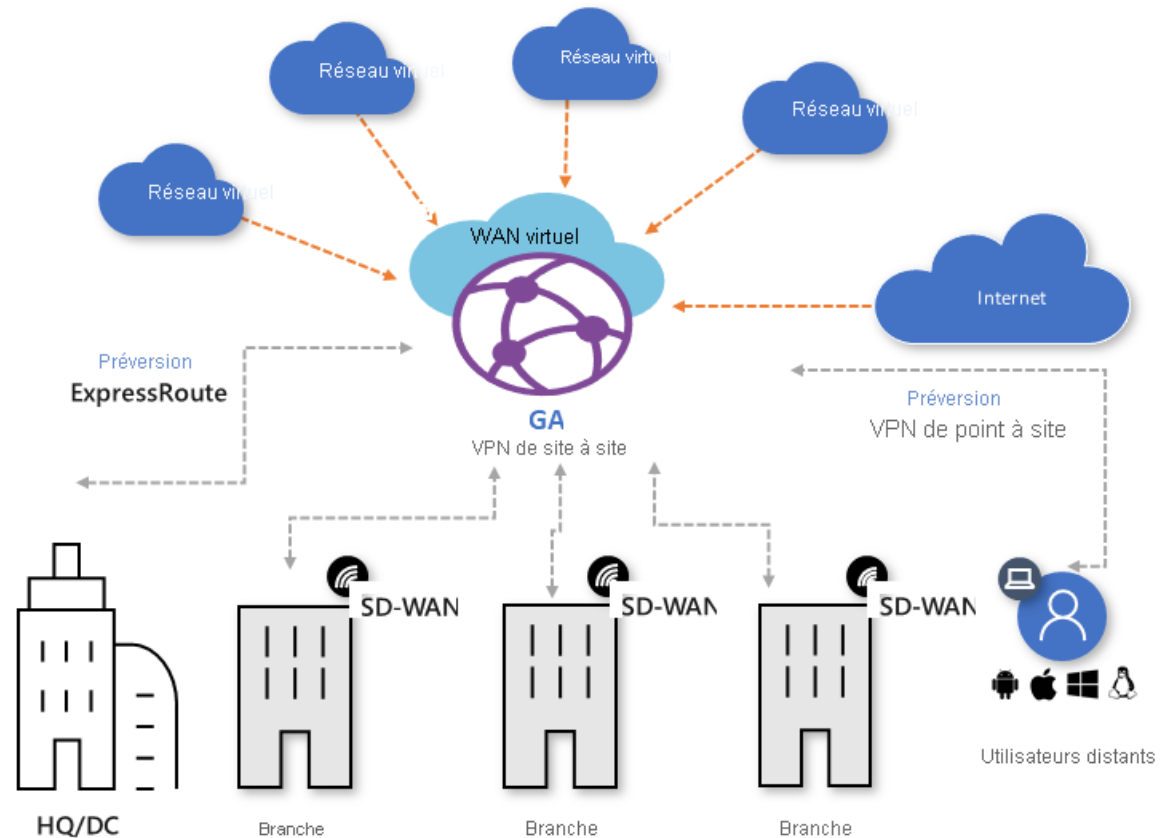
Réseau virtuel

Réseau virtuel

Réseau virtuel

Réseau virtuel

WAN virtuel

Internet

Préversion
ExpressRoute

GA
VPN de site à site

Préversion
VPN de point à site

SD-WAN

SD-WAN

SD-WAN

HQ/DC

Branche

Branche

Branche

Utilisateurs distants